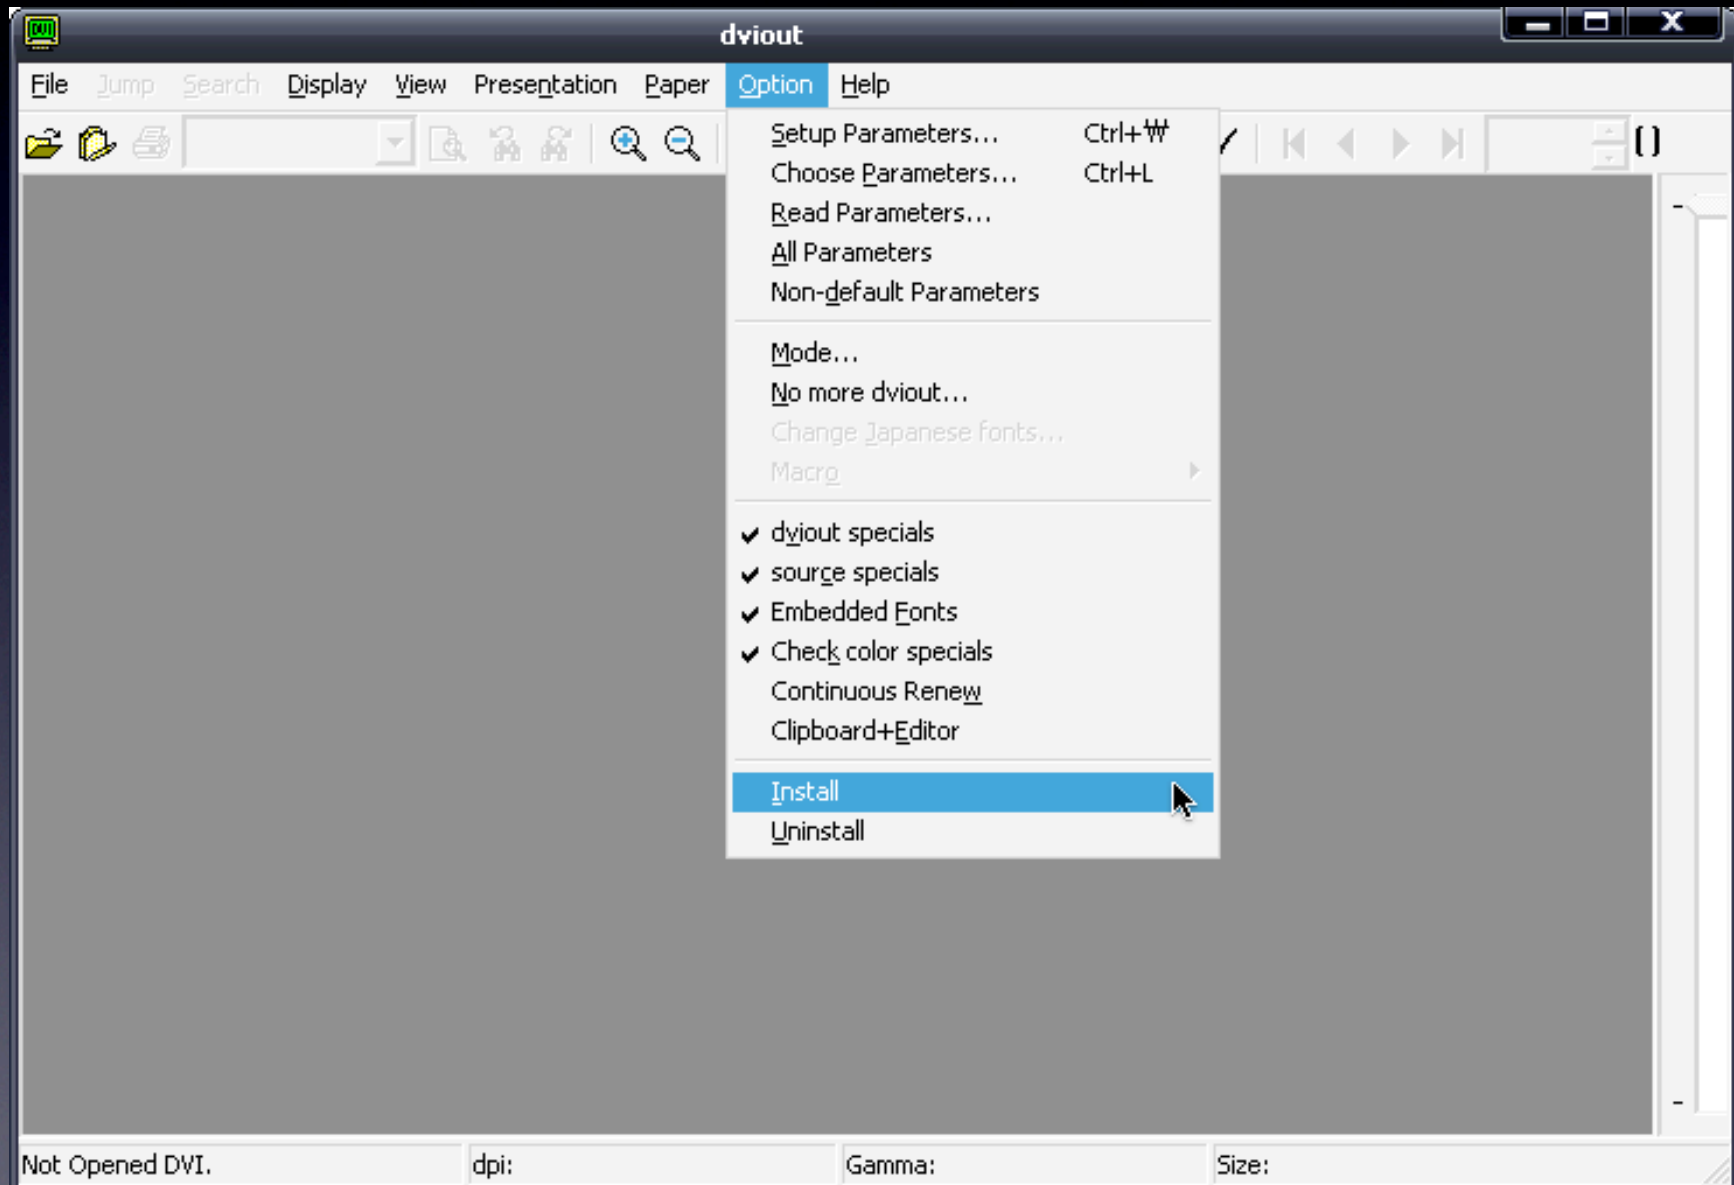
dviout

File Jump Search Display View Presentation Paper Option Help

Setup Parameters... Ctrl+₩
Choose Parameters... Ctrl+L
Read Parameters...
All Parameters
Non-default Parameters

Mode...
No more dviout...
Change Japanese fonts...
Macro

✔ dviout specials
✔ source specials
✔ Embedded Fonts
✔ Check color specials
Continuous Renew
Clipboard+Editor

Install
Uninstall

Not Opened DVI. dpi: Gamma: Size: